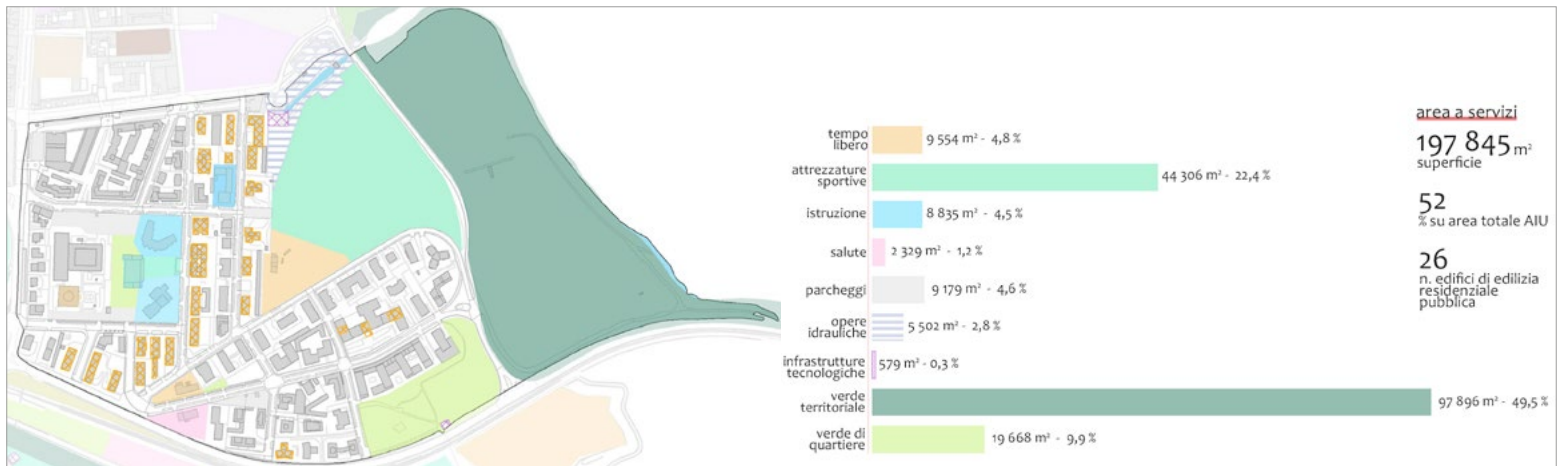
tempo libero
9 554 m² - 4,8 %

attrezzature sportive
44 306 m² - 22,4 %

istruzione
8 835 m² - 4,5 %

salute
2 329 m² - 1,2 %

parcheggi
9 179 m² - 4,6 %

opere idrauliche
5 502 m² - 2,8 %

infrastrutture tecnologiche
579 m² - 0,3 %

verde territoriale
97 896 m² - 49,5 %

verde di quartiere
19 668 m² - 9,9 %

area a servizi
197 845 m²
superficie

52
% su area totale AIU

26
n. edifici di edilizia residenziale pubblica